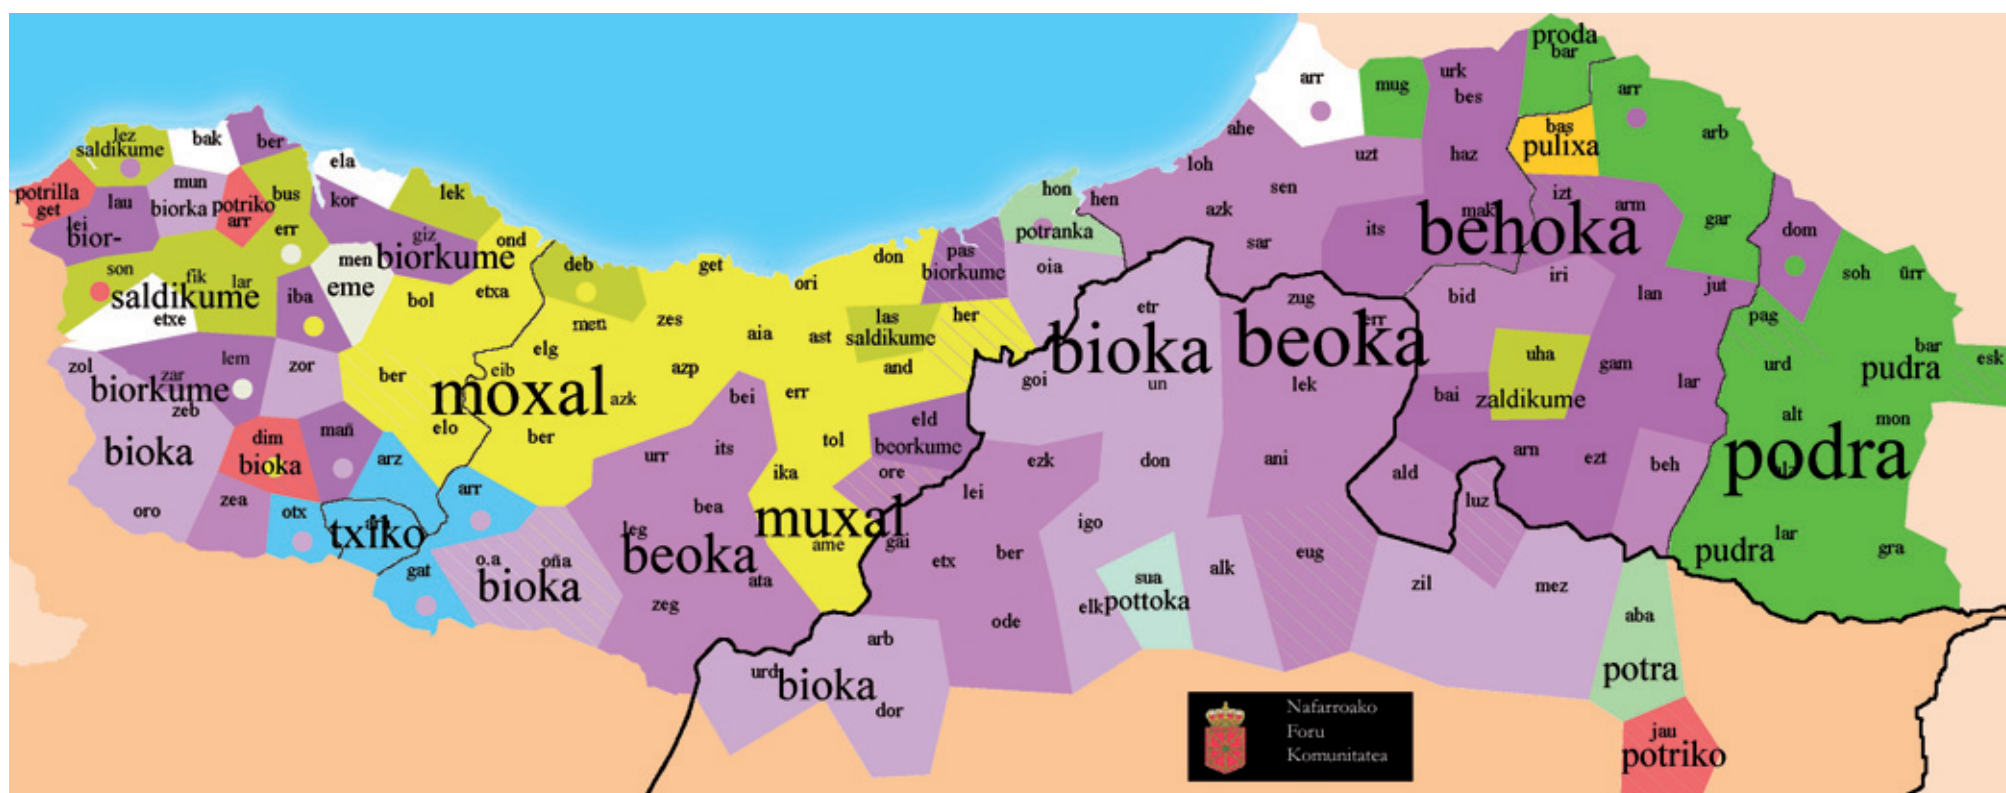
proda
bar
arr
mug
urk
bes
arr
ahe
uzt
haz
bas
pulixa
arb
lez
saldikume
bak
ber
ela
loh
sen
izt
arm
dom
potrilla
get
mun
bus
kor
lek
hon
hen
azk
mak
behoka
gar
lau
biorka
potriko
arr
err
potranka
sar
its
lei
bior-
giz
ond
pas
oia
soh
ürr
son
fik
lar
men
biorkume
deb
get
don
biorkume
etr
zug
iri
lan
jut
saldikume
iba
eme
bol
etxa
ori
bid
etxe
men
zes
las
saldikume
her
err
pag
zar
lem
eib
elg
aia
ast
bioka
beoka
uha
bar
esk
zol
zor
ber
azp
and
goi
un
lek
gam
lar
urd
pudra
biorkume
moxal
azk
bai
zaldikume
zeb
bei
err
eld
alt
mon
dim
mañ
elo
ber
urr
its
tol
beorkume
ezk
don
ani
arn
ezt
bioka
bioka
arz
ika
ore
beh
podra
ald
luz
arr
lei
oro
zea
otx
txiko
bea
muxal
igo
leg
ame
gai
lar
o.a
oña
beoka
eug
pudra
gra
gat
bioka
ata
etx
ber
alk
zil
mez
sua
zeg
elk
pottoka
aba
ode
arb
potra
urd
bioka
dor
Nafarroako
Foru
Komunitatea
jau
potriko